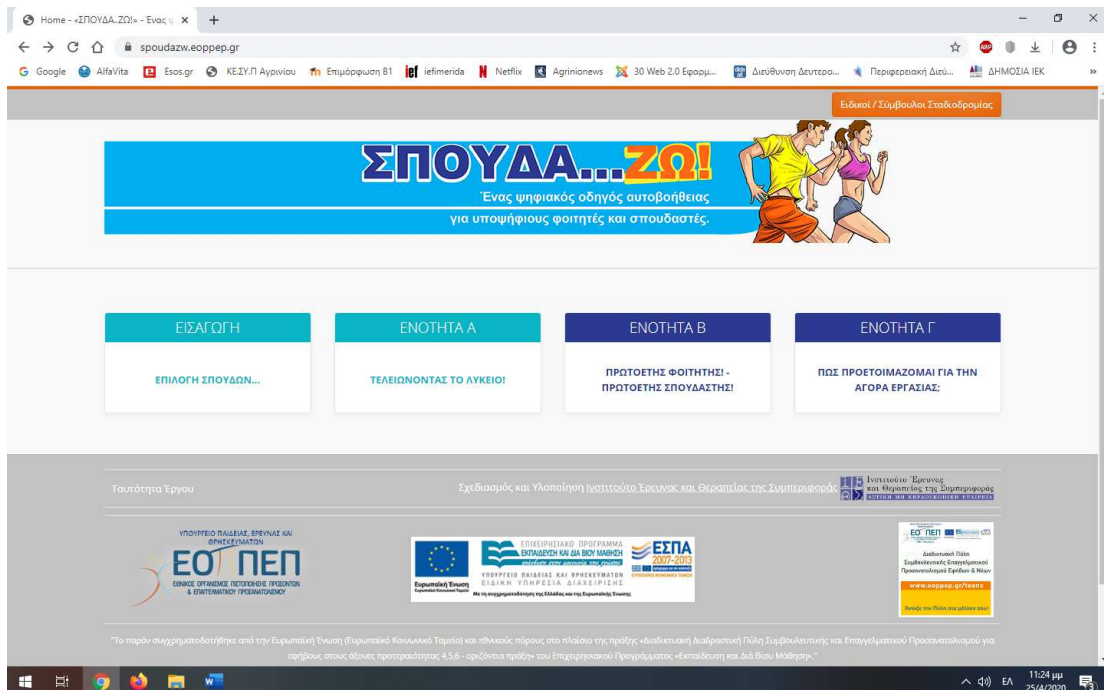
Home - «ΣΠΟΥΔΑ..ΖΩ!» - Ένας ψ ×  +

spoudazw.eoppep.gr

Google  AlfaVita  Esos.gr  ΚΕ.ΣΥ.Π Αγρινίου  Επιμόρφωση Β1  iefimerida  Netflix  Agrinionews  30 Web 2.0 Εφαρμ...  Διεύθυνση Δευτερο...  Περιφερειακή Διεύ...  ΔΗΜΟΣΙΑ ΙΕΚ  »

Ειδικοί / Σύμβουλοι Σταδιοδρομίας

ΣΠΟΥΔΑ...ΖΩ!
Ένας ψηφιακός οδηγός αυτοβοήθειας
για υποψήφιους φοιτητές και σπουδαστές.

ΕΙΣΑΓΩΓΗ
ΕΠΙΛΟΓΗ ΣΠΟΥΔΩΝ...

ΕΝΟΤΗΤΑ Α
ΤΕΛΕΙΩΝΟΝΤΑΣ ΤΟ ΛΥΚΕΙΟ!

ΕΝΟΤΗΤΑ Β
ΠΡΩΤΟΕΤΗΣ ΦΟΙΤΗΤΗΣ! - ΠΡΩΤΟΕΤΗΣ ΣΠΟΥΔΑΣΤΗΣ!

ΕΝΟΤΗΤΑ Γ
ΠΩΣ ΠΡΟΕΤΟΙΜΑΖΟΜΑΙ ΓΙΑ ΤΗΝ ΑΓΟΡΑ ΕΡΓΑΣΙΑΣ;

Ταυτότητα Έργου

Σχεδιασμός και Υλοποίηση Ινστιτούτο Έρευνας και Θεραπείας της Συμπεριφοράς

Ινστιτούτο Έρευνας και Θεραπείας της Συμπεριφοράς

ΥΠΟΥΡΓΕΙΟ ΠΑΙΔΕΙΑΣ, ΕΡΕΥΝΑΣ ΚΑΙ ΘΡΗΣΚΕΥΜΑΤΩΝ
ΕΟΠΠΕΠ
ΕΘΝΙΚΟΣ ΟΡΓΑΝΙΣΜΟΣ ΠΙΣΤΟΠΟΙΗΣΗΣ ΠΡΟΣΟΝΤΩΝ & ΕΠΑΓΓΕΛΜΑΤΙΚΟΥ ΠΡΟΣΑΝΑΤΟΛΙΣΜΟΥ

Ευρωπαϊκή Ένωση
ΕΠΙΧΕΙΡΗΣΙΑΚΟ ΠΡΟΓΡΑΜΜΑ ΕΚΠΑΙΔΕΥΣΗ ΚΑΙ ΔΙΑ ΒΙΟΥ ΜΑΘΗΣΗ
ΥΠΟΥΡΓΕΙΟ ΠΑΙΔΕΙΑΣ ΚΑΙ ΘΡΗΣΚΕΥΜΑΤΩΝ
ΕΙΔΙΚΗ ΥΠΗΡΕΣΙΑ ΔΙΑΧΕΙΡΙΣΗΣ
ΕΣΠΑ 2007-2013
Με τη συγχρηματοδότηση της Ελλάδας και της Ευρωπαϊκής Ένωσης

ΕΟΠΠΕΠ
Διαδικτυακή Πύλη Συμβουλευτικής Επαγγελματικού Προσανατολισμού Εφήβων & Νέων
www.eoppep.gr/teens

"Το παρόν συγχρηματοδοτήθηκε από την Ευρωπαϊκή Ένωση (Ευρωπαϊκό Κοινωνικό Ταμείο) και εθνικούς πόρους στο πλαίσιο της πράξης «Διαδικτυακή Διαδραστική Πύλη Συμβουλευτικής και Επαγγελματικού Προσανατολισμού για εφήβους στους άξονες προτεραιότητας 4,5,6 - οριζόντια πράξη» του Επιχειρησιακού Προγράμματος «Εκπαίδευση και Διά Βίου Μάθηση»."

ΕΛ  11:24 μμ  25/4/2020